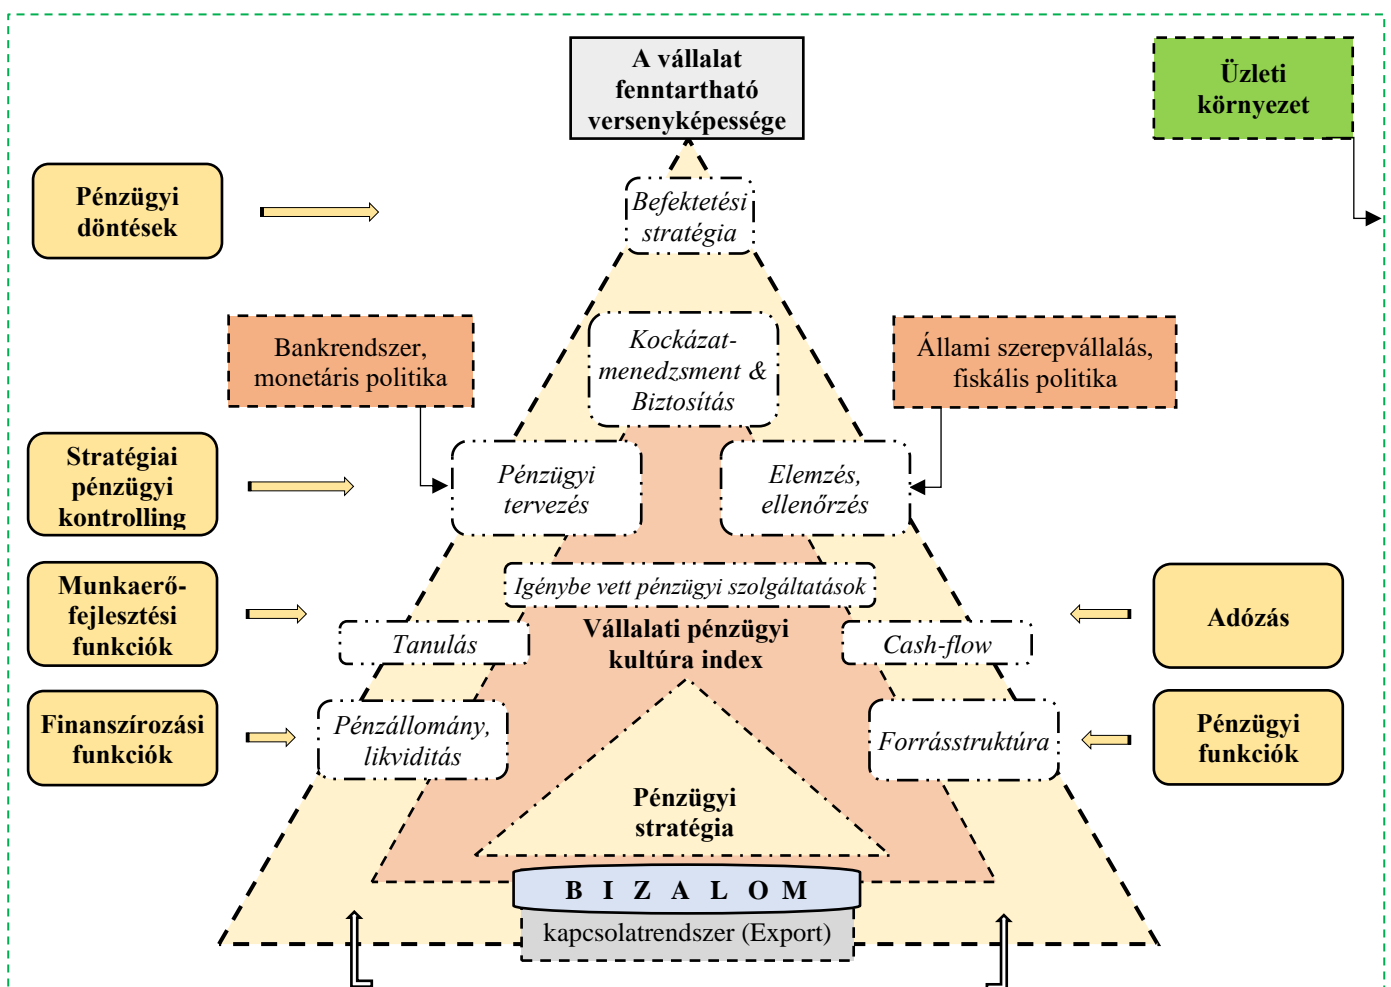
A vállalat fenntartható versenyképessége

Üzleti környezet

Pénzügyi döntések

Befektetési stratégia

Bankrendszer, monetáris politika

Kockázat-menedzsment & Biztosítás

Állami szerepvállalás, fiskális politika

Stratégiai pénzügyi kontrolling

Pénzügyi tervezés

Elemzés, ellenőrzés

Munkaerő-fejlesztési funkciók

Igénybe vett pénzügyi szolgáltatások

Adózás

Tanulás

Vállalati pénzügyi kultúra index

Cash-flow

Finanszírozási funkciók

Pénzállomány, likviditás

Forrásstruktúra

Pénzügyi funkciók

Pénzügyi stratégia

B I Z A L O M

kapcsolatrendszer (Export)